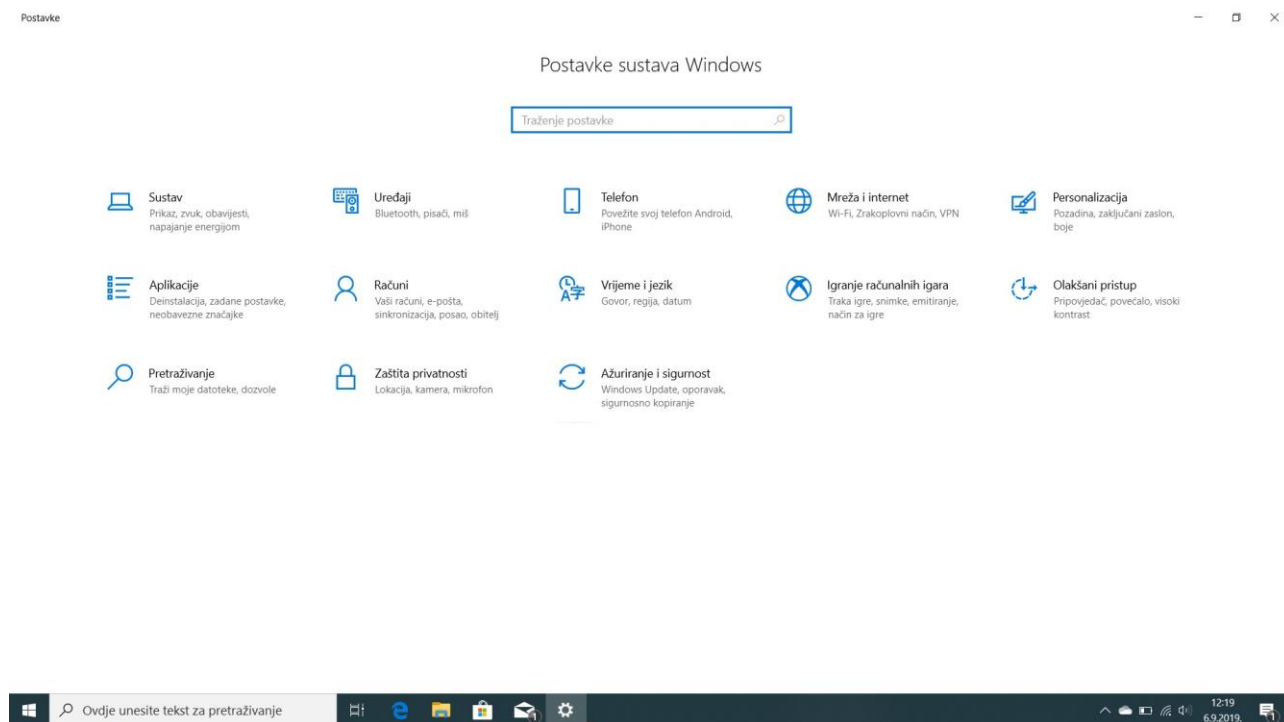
Postavke

Postavke sustava Windows

Traženje postavke

Sustav
Prikaz, zvuk, obavijesti, napajanje energijom

Uređaji
Bluetooth, pisači, miš

Telefon
Povežite svoj telefon Android, iPhone

Mreža i internet
Wi-Fi, Zrakoplovni način, VPN

Personalizacija
Pozadina, zaključani zaslon, boje

Aplikacije
Deinstalacija, zadane postavke, neobavezne značajke

Računi
Vaši računi, e-pošta, sinkronizacija, posao, obitelj

Vrijeme i jezik
Govor, regija, datum

Igranje računalnih igara
Traka igre, snimke, emitiranje, način za igre

Olakšani pristup
Pripovjedač, povećalo, visoki kontrast

Pretraživanje
Traži moje datoteke, dozvole

Zaštita privatnosti
Lokacija, kamera, mikrofon

Ažuriranje i sigurnost
Windows Update, oporavak, sigurnosno kopiranje

Ovdje unesite tekst za pretraživanje

12:19
6.9.2019.